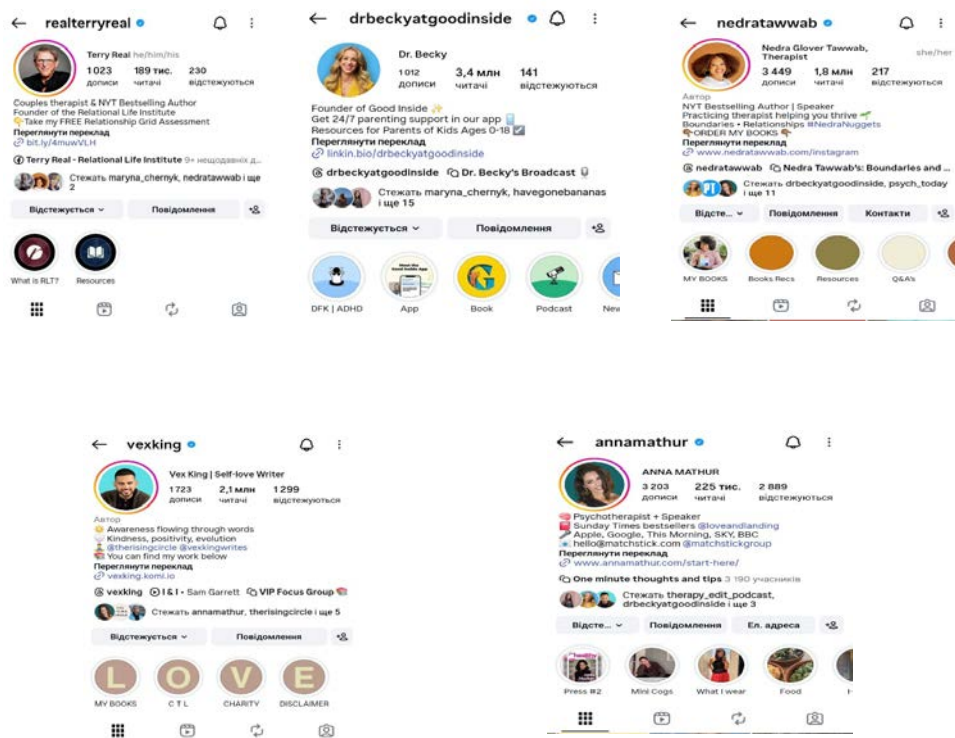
← realterryreal

Terry Real he/him/his
1023 дописи
189 тис. читачі
230 відстежуються

Couples therapist & NYT Bestselling Author
Founder of the Relational Life Institute
Take my FREE Relationship Grid Assessment
Переглянути переклад
bit.ly/4muwVLH

Terry Real - Relational Life Institute 9+ нещодавніх д...

Стежать maryna_chernyk, nedratawwab і ще 2

Відстежується
Повідомлення

What is RLT?
Resources

← drbeckyatgoodinside

Dr. Becky
1012 дописи
3,4 млн читачі
141 відстежуються

Founder of Good Inside ✨
Get 24/7 parenting support in our app
Resources for Parents of Kids Ages 0-18
Переглянути переклад
linkin.bio/drbeckyatgoodinside

drbeckyatgoodinside
Dr. Becky's Broadcast

Стежать maryna_chernyk, havegonebananas і ще 15

Відстежується
Повідомлення

DFK | ADHD
App
Book
Podcast
New

← nedratawwab

Nedra Glover Tawwab, Therapist
she/her
3 449 дописи
1,8 млн читачі
217 відстежуються

Автор
NYT Bestselling Author | Speaker
Practicing therapist helping you thrive
Boundaries • Relationships #NedraNuggets
ORDER MY BOOKS
Переглянути переклад
www.nedratawwab.com/instagram

nedratawwab
Nedra Tawwab's: Boundaries and ...

Стежать drbeckyatgoodinside, psych_today і ще 11

Відсте...
Повідомлення
Контакти

MY BOOKS
Books Recs
Resources
Q&A's

← vexking

Vex King | Self-love Writer
1723 дописи
2,1 млн читачі
1 299 відстежуються

Автор
Awareness flowing through words
Kindness, positivity, evolution
@therisingcircle @vexkingwrites
You can find my work below
Переглянути переклад
vexking.komi.io

vexking
I & I • Sam Garrett
VIP Focus Group

Стежать annamathur, therisingcircle і ще 5

Відстежується
Повідомлення

L
O
V
E
MY BOOKS
C T L
CHARITY
DISCLAIMER

← annamathur

ANNA MATHUR
3 203 дописи
225 тис. читачі
2 889 відстежуються

Psychotherapist + Speaker
Sunday Times bestsellers @loveandlanding
Apple, Google, This Morning, SKY, BBC
hello@matchstick.com @matchstickgroup
Переглянути переклад
www.annamathur.com/start-here/

One minute thoughts and tips 3 190 учасників

Стежать therapy_edit_podcast, drbeckyatgoodinside і ще 3

Відсте...
Повідомлення
Ел. адреса

Press #2
Mini Cogs
What I wear
Food